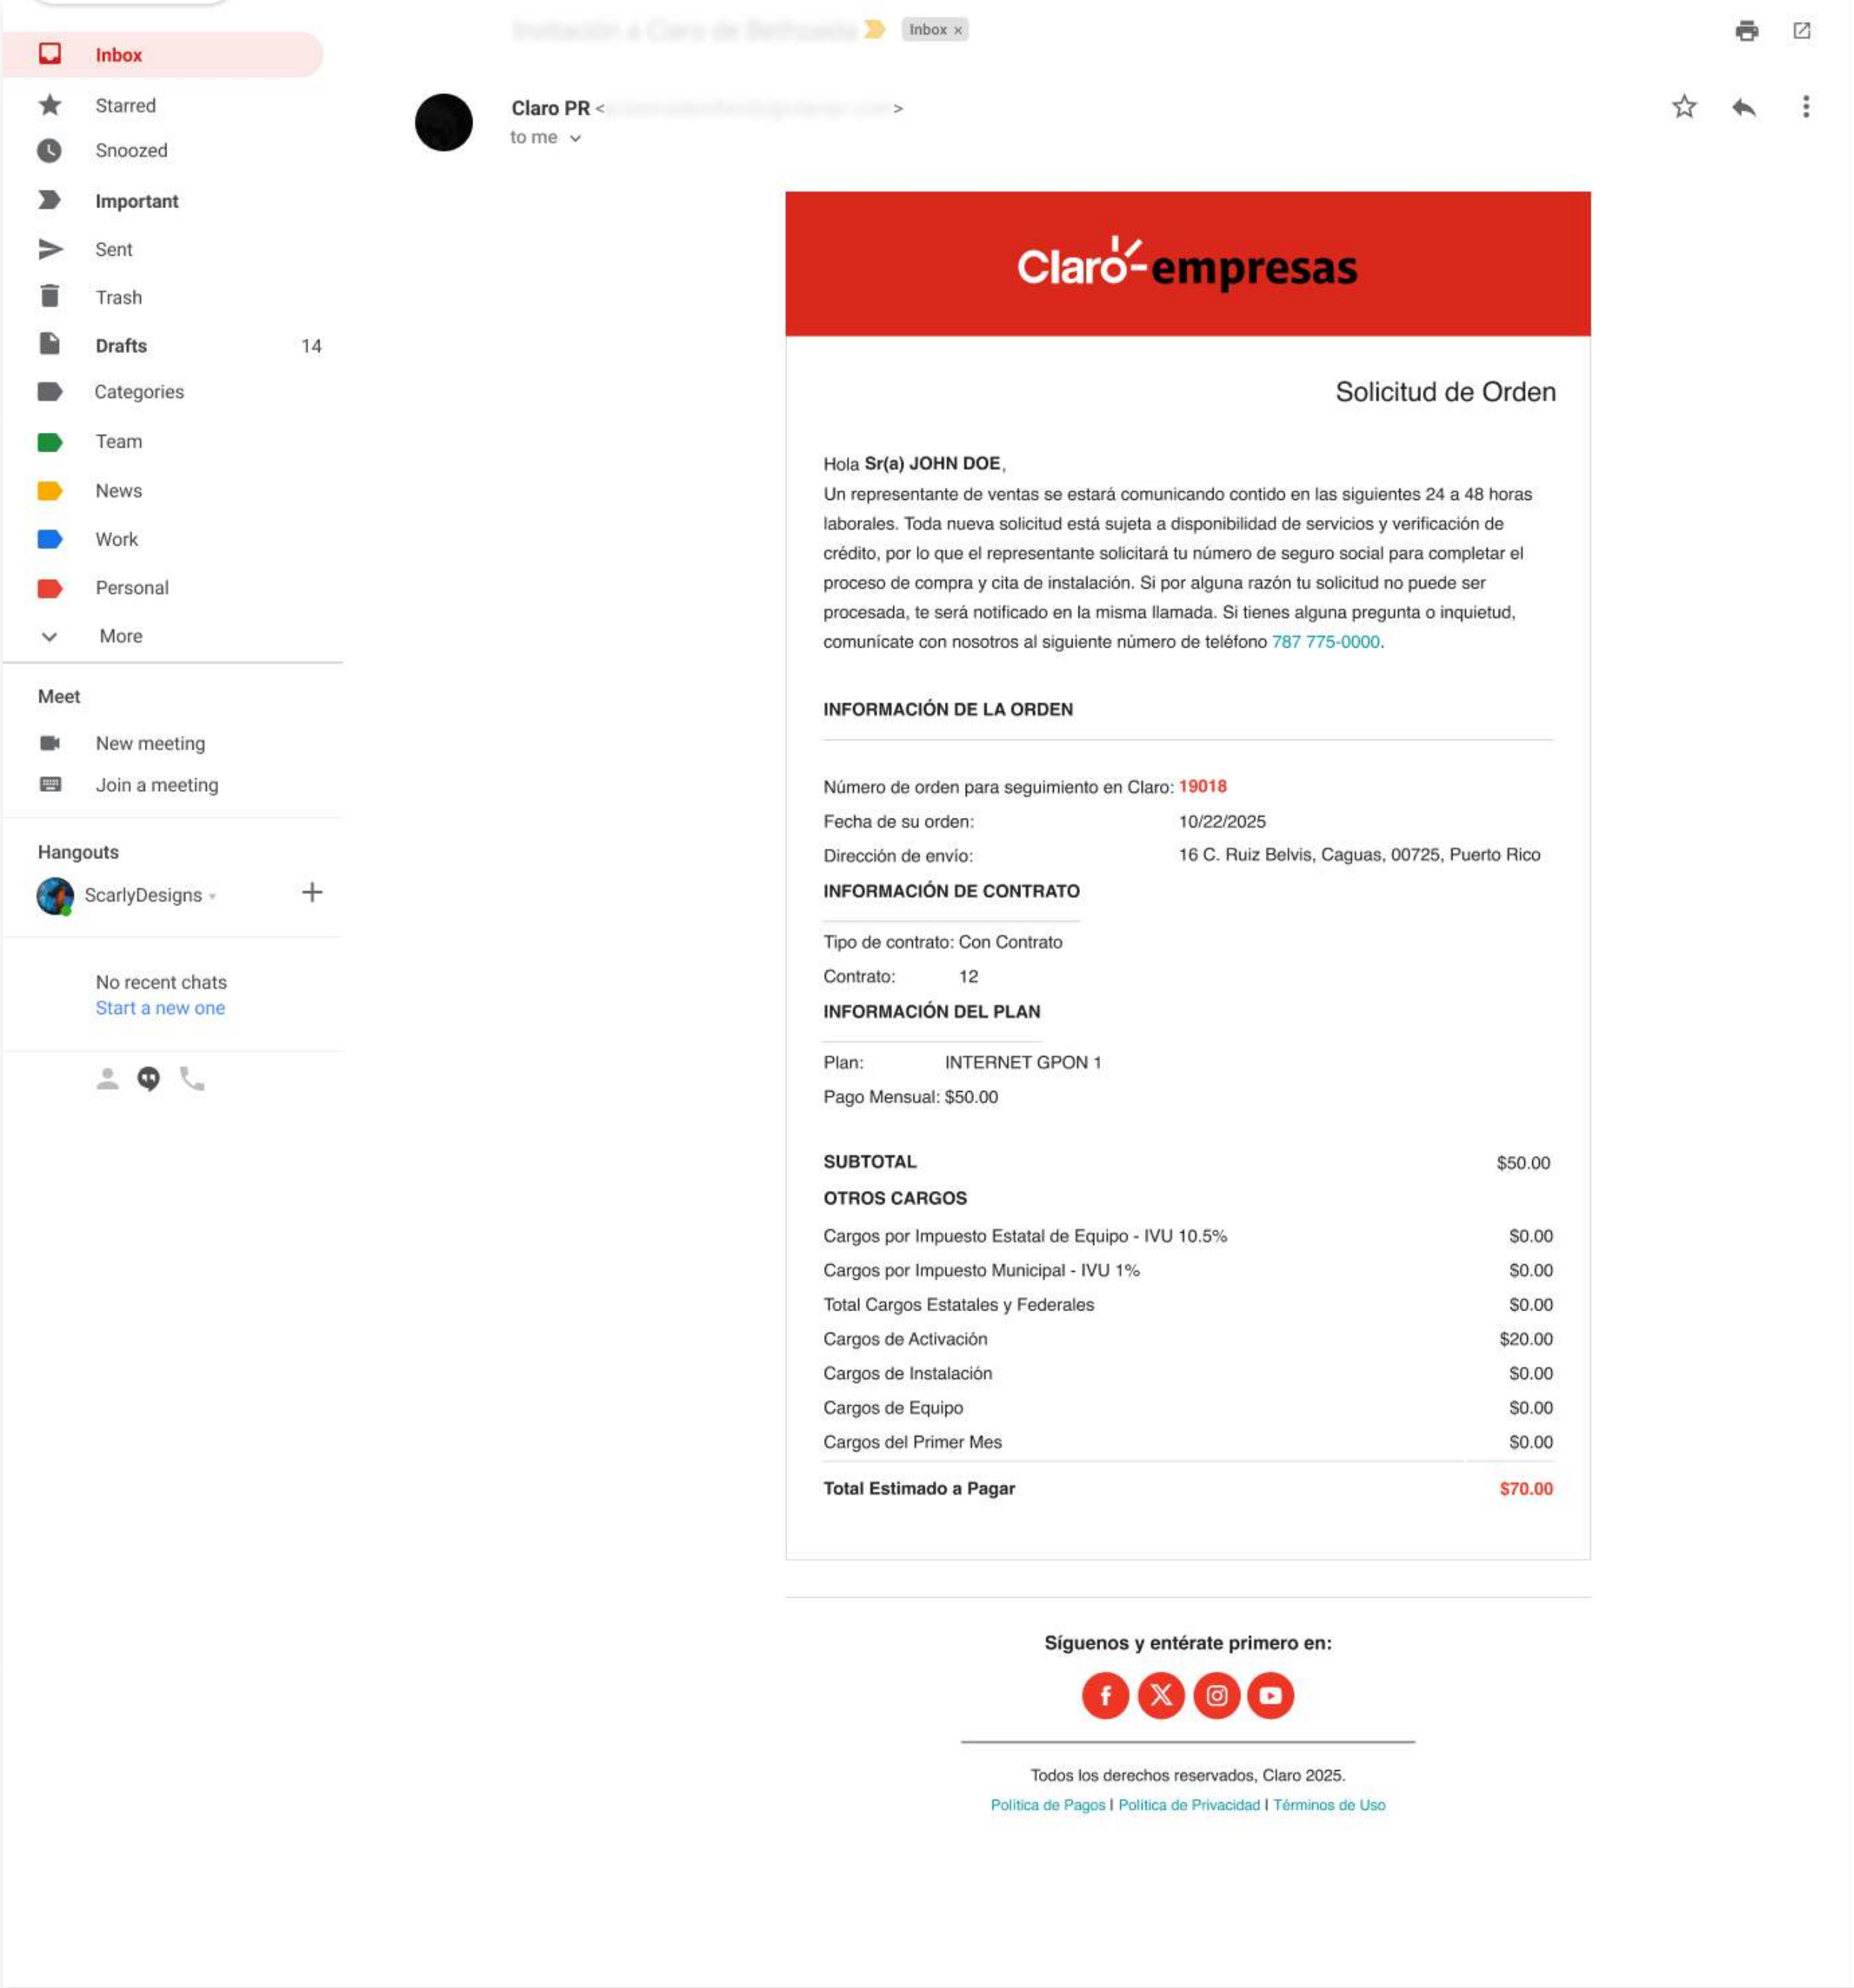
Inbox
Starred
Snoozed
Important
Sent
Trash
Drafts 14
Categories
Team
News
Work
Personal
More

Meet
New meeting
Join a meeting

Hangouts
ScarlyDesigns

No recent chats
Start a new one

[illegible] Inbox ×

Claro PR < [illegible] >
to me

Claro empresas

Solicitud de Orden

Hola **Sr(a) JOHN DOE**,
Un representante de ventas se estará comunicando contido en las siguientes 24 a 48 horas laborales. Toda nueva solicitud está sujeta a disponibilidad de servicios y verificación de crédito, por lo que el representante solicitará tu número de seguro social para completar el proceso de compra y cita de instalación. Si por alguna razón tu solicitud no puede ser procesada, te será notificado en la misma llamada. Si tienes alguna pregunta o inquietud, comunícate con nosotros al siguiente número de teléfono 787 775-0000.

INFORMACIÓN DE LA ORDEN

Número de orden para seguimiento en Claro: 19018
Fecha de su orden: 10/22/2025
Dirección de envío: 16 C. Ruiz Belvis, Caguas, 00725, Puerto Rico

INFORMACIÓN DE CONTRATO

Tipo de contrato: Con Contrato
Contrato: 12

INFORMACIÓN DEL PLAN

Plan: INTERNET GPON 1
Pago Mensual: $50.00

| SUBTOTAL | $50.00 |
|---|---|
| OTROS CARGOS | |
| Cargos por Impuesto Estatal de Equipo - IVU 10.5% | $0.00 |
| Cargos por Impuesto Municipal - IVU 1% | $0.00 |
| Total Cargos Estatales y Federales | $0.00 |
| Cargos de Activación | $20.00 |
| Cargos de Instalación | $0.00 |
| Cargos de Equipo | $0.00 |
| Cargos del Primer Mes | $0.00 |
| Total Estimado a Pagar | $70.00 |

Síguenos y entérate primero en:

Todos los derechos reservados, Claro 2025.
Política de Pagos | Política de Privacidad | Términos de Uso